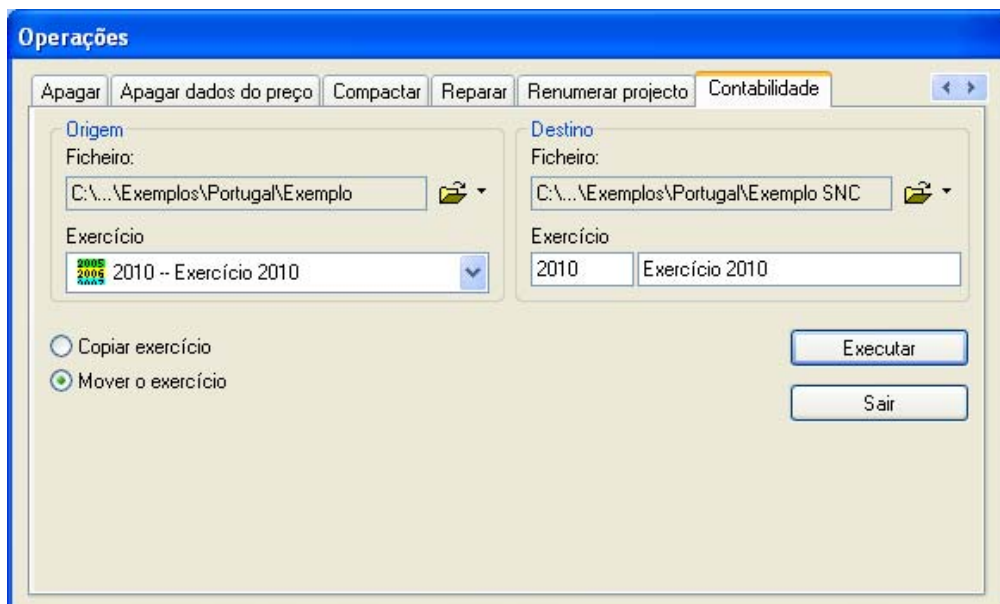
Operações

Apagar | Apagar dados do preço | Compactar | Reparar | Renumerar projecto | Contabilidade

Origem
Ficheiro:
C:\...\Exemplos\Portugal\Exemplo
Exercício
2010 -- Exercício 2010

Destino
Ficheiro:
C:\...\Exemplos\Portugal\Exemplo SNC
Exercício
2010
Exercício 2010

Copiar exercício
Mover o exercício

Executar
Sair